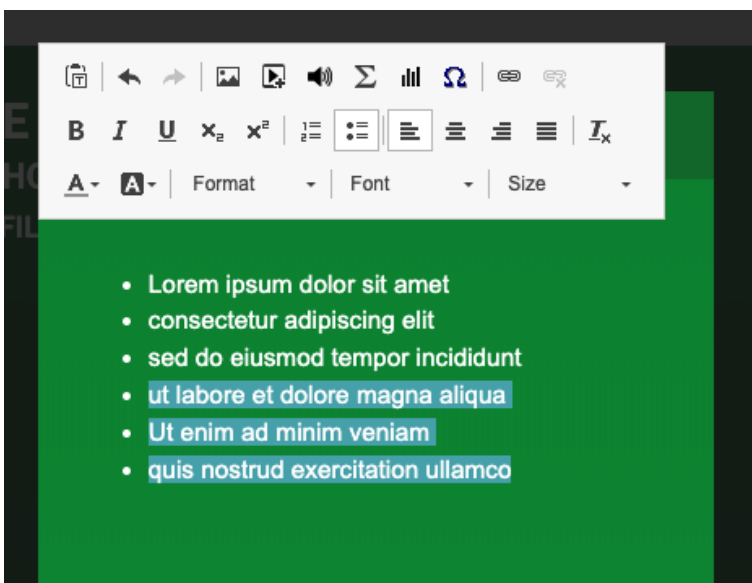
B I U $x_2$ $x^2$ $T_x$

A A Format Font Size

- Lorem ipsum dolor sit amet
- consectetur adipiscing elit
- sed do eiusmod tempor incididunt
- ut labore et dolore magna aliqua
- Ut enim ad minim veniam
- quis nostrud exercitation ullamco